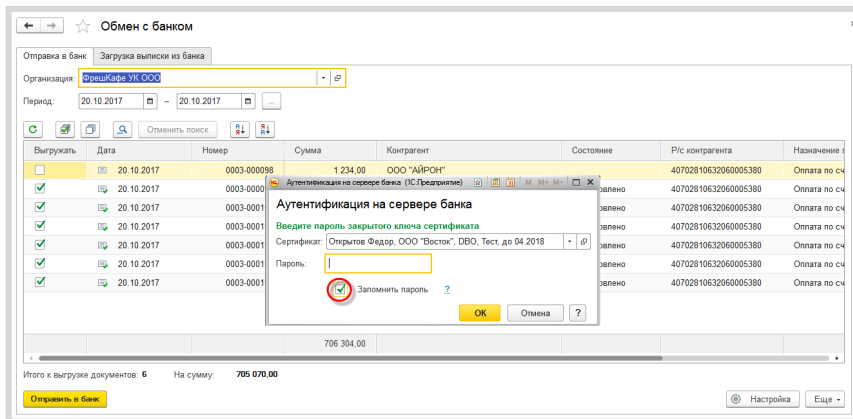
Обмен с банком

Отправка в банк | Загрузка выписки из банка

Организация: ФрешКафе УК ООО

Период: 20.10.2017 – 20.10.2017 ...

Отменить поиск

| Выгружать | Дата | Номер | Сумма | Контрагент | Состояние | Р/с контрагента | Назначение |
|---|---|---|---|---|---|---|---|
| | 20.10.2017 | 0003-000098 | 1 234,00 | ООО "АЙРОН" | | 40702810632060005380 | Оплата по сч |
| ✓ | 20.10.2017 | 0003-0000 | | | влено | 40702810632060005380 | Оплата по сч |
| ✓ | 20.10.2017 | 0003-0001 | | | влено | 40702810632060005380 | Оплата по сч |
| ✓ | 20.10.2017 | 0003-0001 | | | влено | 40702810632060005380 | Оплата по сч |
| ✓ | 20.10.2017 | 0003-0001 | | | влено | 40702810632060005380 | Оплата по сч |
| ✓ | 20.10.2017 | 0003-0001 | | | влено | 40702810632060005380 | Оплата по сч |
| ✓ | 20.10.2017 | 0003-0001 | | | влено | 40702810632060005380 | Оплата по сч |
| | | | 706 304,00 | | | | |

Аутентификация на сервере банка (1С:Предприятие) M M+ M-

Аутентификация на сервере банка

Введите пароль закрытого ключа сертификата

Сертификат: Открытов Федор, ООО "Восток", DBO, Тест, до 04.2018

Пароль:

Запомнить пароль ?

ОК | Отмена | ?

Итого к выгрузке документов: 6 На сумму: 705 070,00

Отправить в банк

Настройка | Еще